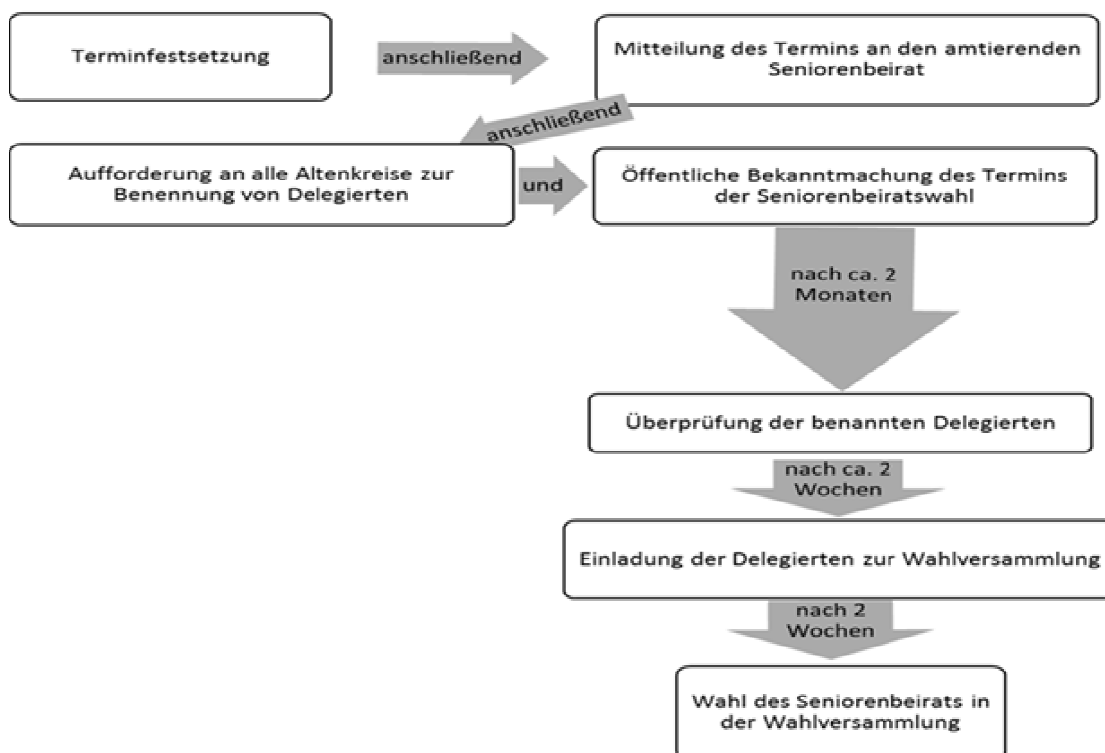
Terminfestsetzung

anschließend

Mitteilung des Termins an den amtierenden Seniorenbeirat

anschließend

Aufforderung an alle Altenkreise zur Benennung von Delegierten

und

Öffentliche Bekanntmachung des Termins der Seniorenbeiratswahl

nach ca. 2 Monaten

Überprüfung der benannten Delegierten

nach ca. 2 Wochen

Einladung der Delegierten zur Wahlversammlung

nach 2 Wochen

Wahl des Seniorenbeirats in der Wahlversammlung